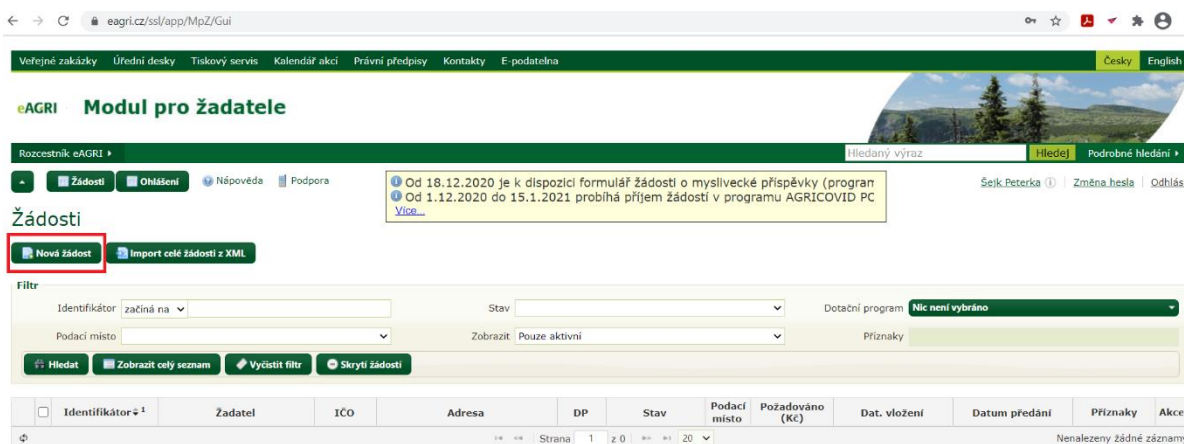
eagri.cz/ssl/app/MpZ/Gui

Veřejné zakázky Úřední desky Tiskový servis Kalendář akcí Právní předpisy Kontakty E-podatelna

Česky English

eAGRI Modul pro žadatele

Rozcestník eAGRI ▸

Hledaný výraz Hledej Podrobné hledání ▸

Žádosti Ohlášení Nápověda Podpora

Od 18.12.2020 je k dispozici formulář žádosti o myslivecké příspěvky (progran
Od 1.12.2020 do 15.1.2021 probíhá příjem žádostí v programu AGRICOVID PC
Více...

Šejk Peterka | Změna hesla | Odhlás

Žádosti

Nová žádost Import celé žádosti z XML

Filtr

Identifikátor začíná na

Stav

Dotační program Nic není vybráno

Podací místo

Zobrazit Pouze aktivní

Příznaky

Hledat Zobrazit celý seznam Vyčistit filtr Skrýt žádosti

| | Identifikátor ↕ 1 | Žadatel | IČO | Adresa | DP | Stav | Podací místo | Požadováno (Kč) | Dat. vložení | Datum předání | Příznaky | Akce |
|---|---|---|---|---|---|---|---|---|---|---|---|---|

Strana 1 z 0 20

Nenalezeny žádné záznamy